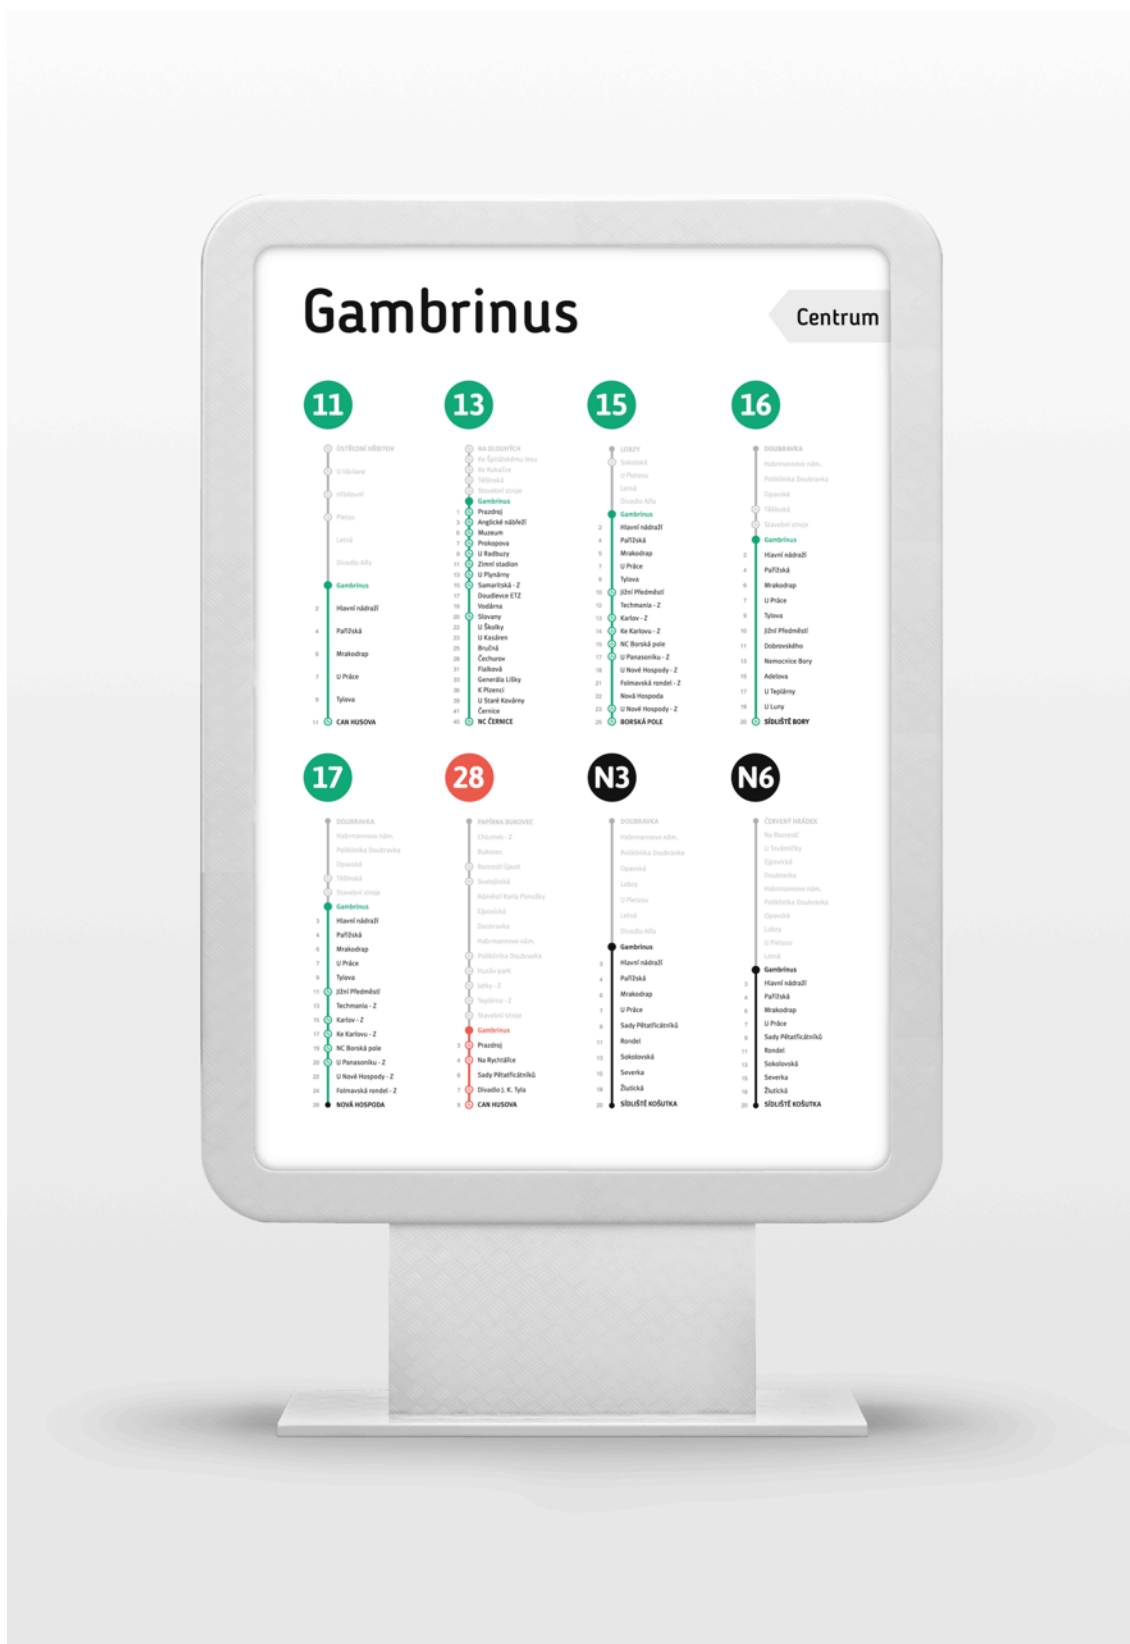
Gambrinus

Centrum

11

ÚSTŘEDNÍ HŘBITOV
U Václava
Hřbitovní
Pietas
Letná
Divadlo Alfa
Gambrinus
2 Hlavní nádraží
4 Pařížská
6 Mrakodrap
7 U Práce
9 Tylova
11 CAN HUSOVA

13

NA DLOUHÝCH
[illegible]
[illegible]
Těšínská
Stavební stroje
Gambrinus
1 Prazdroj
3 Anglické nábřeží
6 Muzeum
7 Prokopova
9 U Radbuzy
11 Zimní stadion
13 U Plynárny
15 Samaritská - Z
17 Doudlevce ETZ
19 Vodárna
20 Slovany
22 U Školky
23 U Kasáren
25 Bručná
28 Čechurov
31 Fialková
33 Generála Lišky
36 K Plzenci
39 U Staré Kovárny
41 Černice
45 NC ČERNICE

15

LOBZY
Sokolská
U Pietasu
Letná
Divadlo Alfa
Gambrinus
2 Hlavní nádraží
4 Pařížská
5 Mrakodrap
6 U Práce
8 Tylova
10 Jižní Předměstí
12 Technmania - Z
13 Karlov - Z
14 Ke Karlovu - Z
15 NC Borská pole
17 U Panasoniku - Z
18 U Nové Hospody - Z
21 Folmavská rondel - Z
22 Nová Hospoda
23 U Nové Hospody - Z
25 BORSKÁ POLE

16

DOUBRAVKA
Habrmannovo nám.
Poliklinika Doubravka
Opavská
Těšínská
Stavební stroje
Gambrinus
2 Hlavní nádraží
4 Pařížská
6 Mrakodrap
7 U Práce
9 Tylova
10 Jižní Předměstí
11 Dobrovského
13 Nemocnice Bory
15 Adelova
17 U Teplárny
19 U Luny
20 SÍDLIŠTĚ BORY

17

DOUBRAVKA
Habrmannovo nám.
Poliklinika Doubravka
Opavská
Těšínská
Stavební stroje
Gambrinus
3 Hlavní nádraží
4 Pařížská
6 Mrakodrap
7 U Práce
9 Tylova
11 Jižní Předměstí
13 Techmania - Z
15 Karlov - Z
17 Ke Karlovu - Z
19 NC Borská pole
20 U Panasoniku - Z
22 U Nové Hospody - Z
24 Folmavská rondel - Z
26 NOVÁ HOSPODA

28

PAPÍRNA BUKOVEC
Chlumek - Z
Bukovec
Rozcestí Újezd
Svatojiřská
Nábřeží Karla Panušky
Ejpovická
Doubravka
Habrmannovo nám.
Poliklinika Doubravka
Hušův park
Jatky - Z
Teplárna - Z
Stavební stroje
Gambrinus
3 Prazdroj
4 Na Rychtářce
6 Sady Pětatřicátníků
7 Divadlo J. K. Tyla
9 CAN HUSOVA

N3

DOUBRAVKA
Habrmannovo nám.
Poliklinika Doubravka
Opavská
Lobzy
U Pietasu
Letná
Divadlo Alfa
Gambrinus
3 Hlavní nádraží
4 Pařížská
6 Mrakodrap
7 U Práce
9 Sady Pětatřicátníků
11 Rondel
13 Sokolovská
15 Severka
18 Žlutická
20 SÍDLIŠTĚ KOŠUTKA

N6

ČERVENÝ HRÁDEK
Na Rozcestí
U Tovární
Ejpovická
Doubravka
Habrmannovo nám.
Poliklinika Doubravka
Opavská
Lobzy
U Pietasu
Letná
Gambrinus
3 Hlavní nádraží
4 Pařížská
6 Mrakodrap
7 U Práce
9 Sady Pětatřicátníků
11 Rondel
13 Sokolovská
15 Severka
18 Žlutická
20 SÍDLIŠTĚ KOŠUTKA